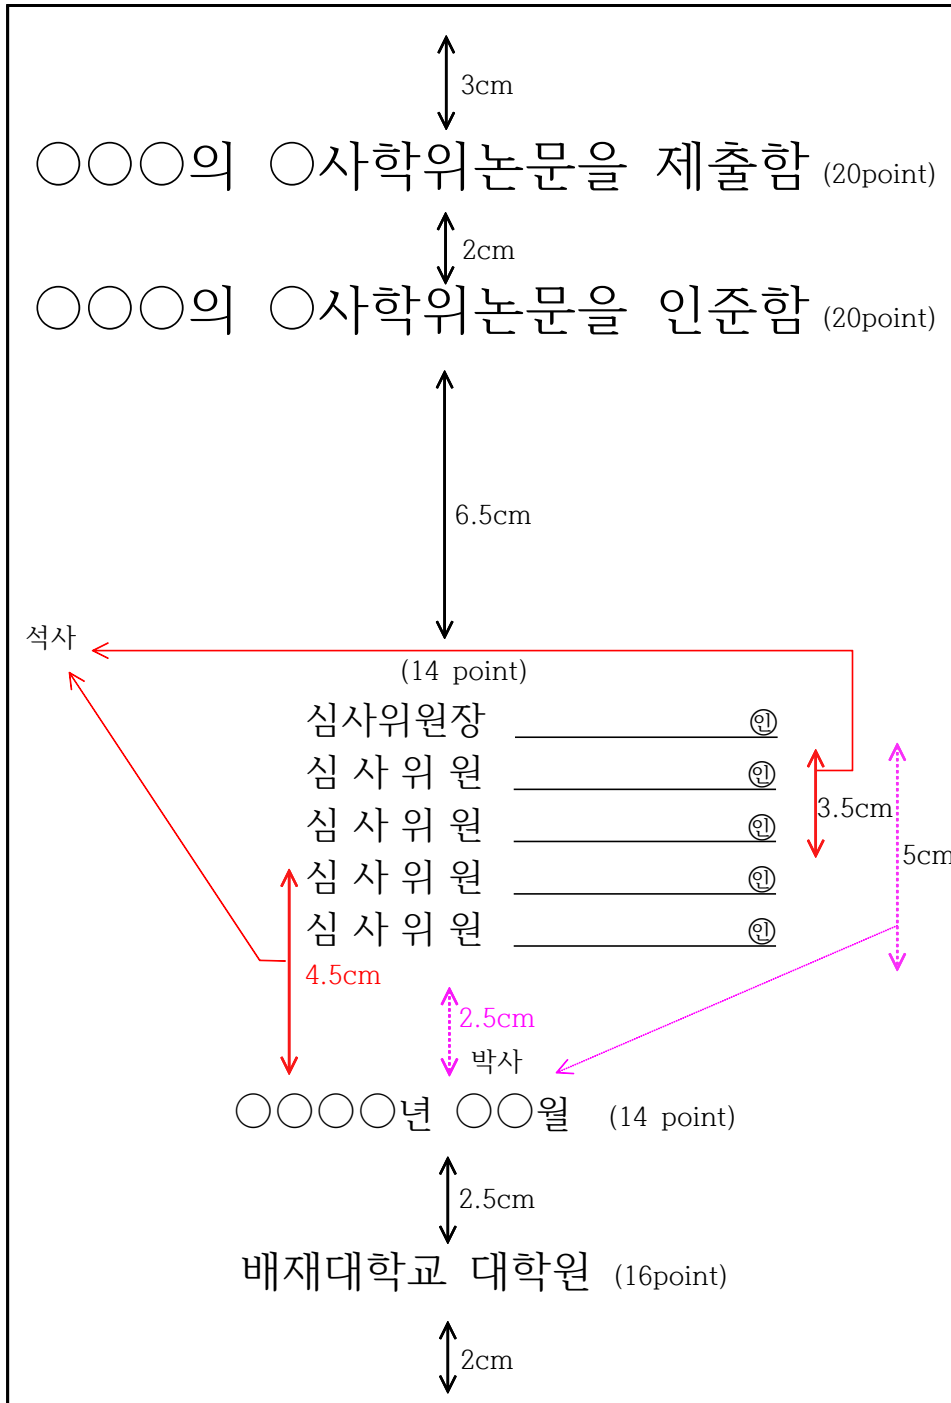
3cm

○○○의 ○사학위논문을 제출함 (20point)

2cm

○○○의 ○사학위논문을 인준함 (20point)

6.5cm

석사

(14 point)

심사위원장 ㉿
심 사 위 원 ㉿
심 사 위 원 ㉿
심 사 위 원 ㉿
심 사 위 원 ㉿

3.5cm

5cm

4.5cm

2.5cm

박사

○○○○년 ○○월 (14 point)

2.5cm

배재대학교 대학원 (16point)

2cm